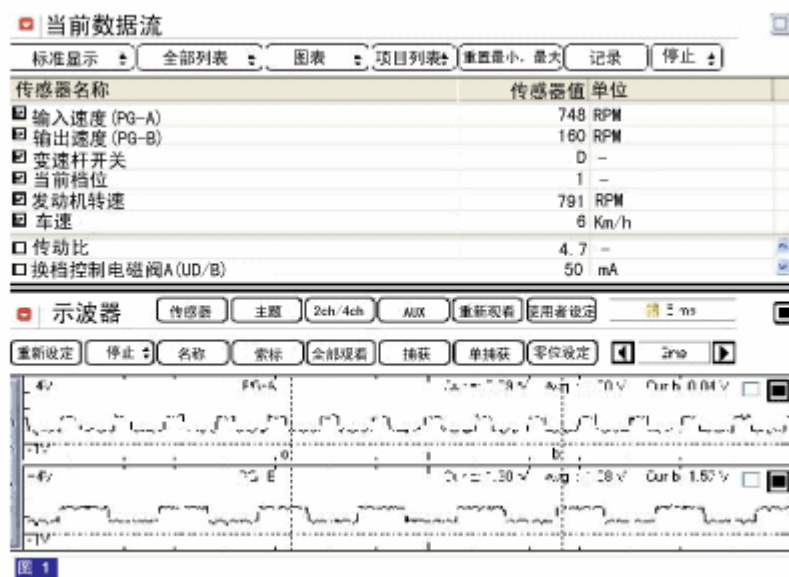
当前数据流

标准显示 全部列表 图表 项目列表 重置最小、最大 记录 停止

| 传感器名称 | 传感器值 | 单位 |
|---|---|---|
| 输入速度(PG-A) | 748 | RPM |
| 输出速度(PG-B) | 160 | RPM |
| 变速杆开关 | D | – |
| 当前档位 | 1 | – |
| 发动机转速 | 791 | RPM |
| 车速 | 6 | Km/h |
| 传动比 | 4.7 | – |
| 换档控制电磁阀A(UD/B) | 50 | mA |

示波器 传感器 主题 2ch/4ch AUX 重新观看 使用者设定 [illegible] ms

重新设定 停止 名称 索标 全部观看 捕获 单捕获 零位设定 2ms

4V PG-A Cur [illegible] V Avg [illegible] V Cur b 0.04 V
-1V a b

4V PG-B Cur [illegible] .30 V Avg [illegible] .28 V Cur b 1.57 V
-1V

图 1